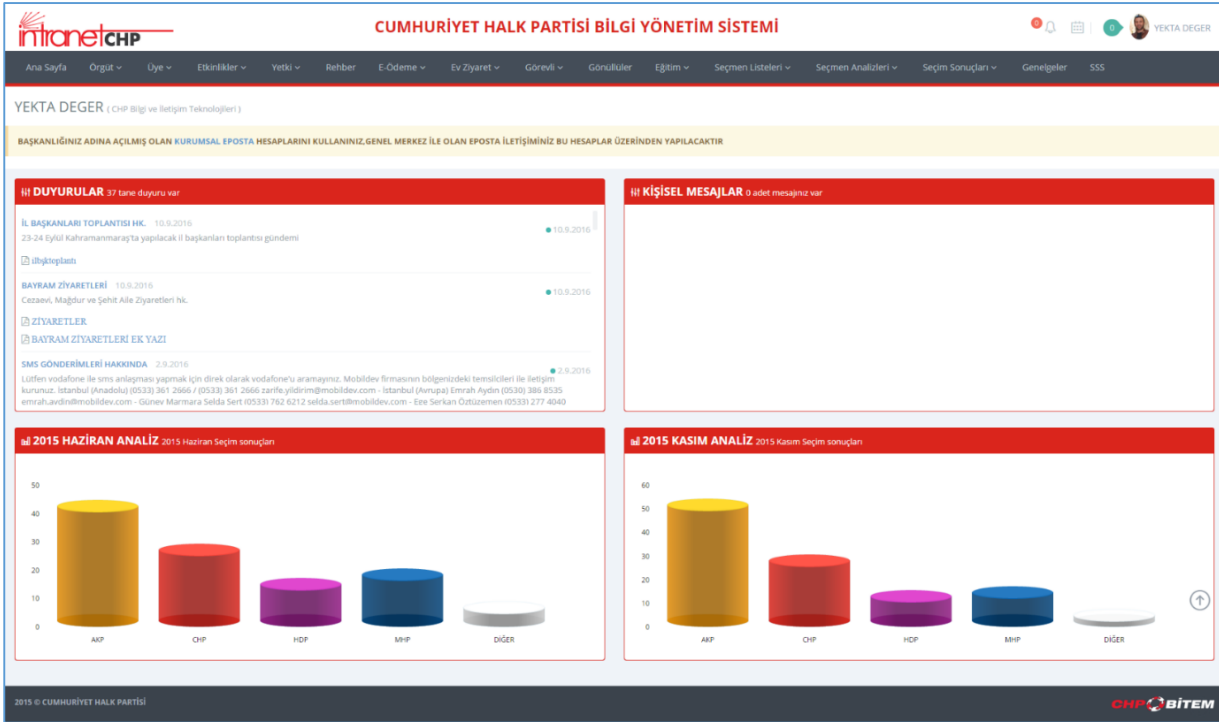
intranetCHP

CUMHURİYET HALK PARTİSİ BİLGİ YÖNETİM SİSTEMİ

0 0 YEKTA DEGER

Ana Sayfa Örgüt Üye Etkinlikler Yetki Rehber E-Ödeme Ev Ziyaret Görevli Gönüllüler Eğitim Seçmen Listeleri Seçmen Analizleri Seçim Sonuçları Genelgeler SSS

YEKTA DEGER ( CHP Bilgi ve İletişim Teknolojileri )

BAŞKANLIĞINIZ ADINA AÇILMIŞ OLAN KURUMSAL EPOSTA HESAPLARINI KULLANINIZ,GENEL MERKEZ İLE OLAN EPOSTA İLETİŞİMİNİZ BU HESAPLAR ÜZERİNDEN YAPILACAKTIR

DUYURULAR 37 tane duyuru var

İL BAŞKANLARI TOPLANTISI HK. 10.9.2016
10.9.2016
23-24 Eylül Kahramanmaraş'ta yapılacak il başkanları toplantısı gündemi

ilbşktoplantı

BAYRAM ZİYARETLERİ 10.9.2016
10.9.2016
Cezaevi, Mağdur ve Şehit Aile Ziyaretleri hk.

ZİYARETLER

BAYRAM ZİYARETLERİ EK YAZI

SMS GÖNDERİMLERİ HAKKINDA 2.9.2016
2.9.2016
Lütfen vodafone ile sms anlaşması yapmak için direk olarak vodafone'u aramayınız. Mobildev firmasının bölgenizdeki temsilcileri ile iletişim kurunuz. İstanbul (Anadolu) (0533) 361 2666 / (0533) 361 2666 zarife.yildirim@mobildev.com - İstanbul (Avrupa) Emrah Aydın (0530) 386 8535 emrah.avdin@mobildev.com - Güney Marmara Selda Sert (0533) 762 6212 selda.sert@mobildev.com - Ege Serkan Öztüzemen (0533) 277 4040

KİŞİSEL MESAJLAR 0 adet mesajınız var

2015 HAZİRAN ANALİZ 2015 Haziran Seçim sonuçları

50
40
30
20
10
0
AKP CHP HDP MHP DİĞER

2015 KASIM ANALİZ 2015 Kasım Seçim sonuçları

60
50
40
30
20
10
0
AKP CHP HDP MHP DİĞER

2015 © CUMHURİYET HALK PARTİSİ

CHP BİTEM